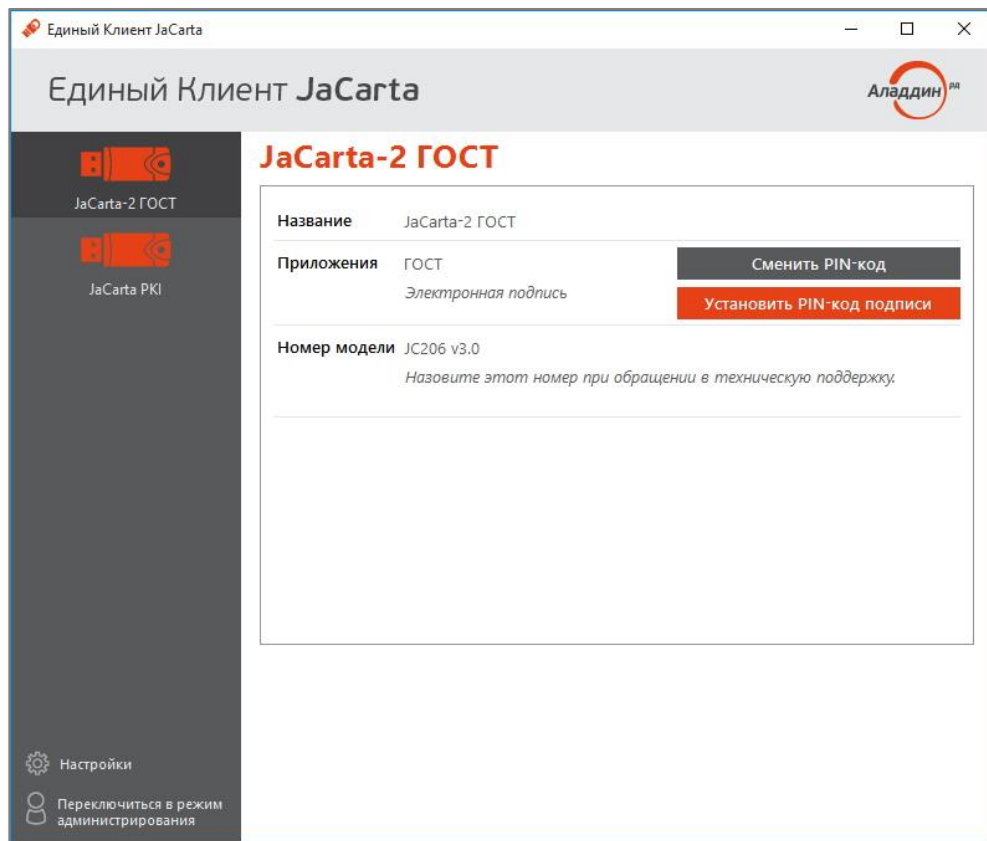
Единый Клиент JaCarta

Единый Клиент JaCarta

Аладдин РД

JaCarta-2 ГОСТ

JaCarta PKI

JaCarta-2 ГОСТ

| Название | JaCarta-2 ГОСТ |
|---|---|
| Приложения | ГОСТ Электронная подпись |
| Номер модели | JC206 v3.0 Назовите этот номер при обращении в техническую поддержку. |

Сменить PIN-код

Установить PIN-код подписи

Настройки

Переключиться в режим администрирования